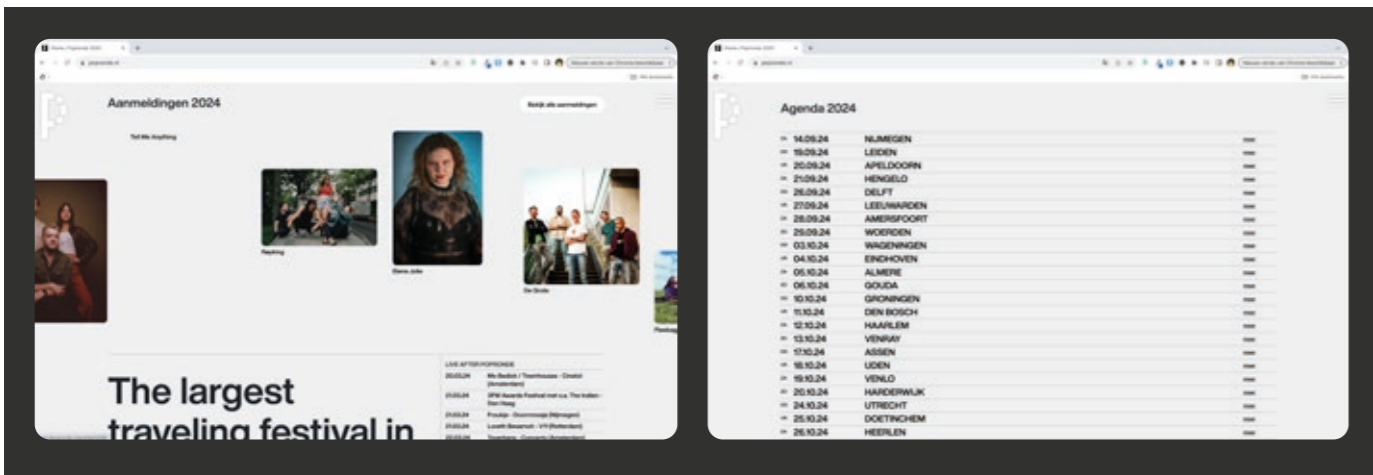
Aanmeldingen 2024

Bekijk alle aanmeldingen

Tell Me Anything

Repking

Elena Jolie

De Grote

The largest traveling festival in

LIVE AFTER POPRONDE

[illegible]

Agenda 2024

| | | |
|---|---|---|
| 14.09.24 | NIJMEGEN | |
| 19.09.24 | LEIDEN | |
| 20.09.24 | APELDOORN | |
| 21.09.24 | HENGELO | |
| 26.09.24 | DELFT | |
| 27.09.24 | LEEUWARDEN | |
| 28.09.24 | AMERSFOORT | |
| 29.09.24 | WOERDEN | |
| 03.10.24 | WAGENINGEN | |
| 04.10.24 | EINDHOVEN | |
| 05.10.24 | ALMERE | |
| 06.10.24 | GOUDA | |
| 10.10.24 | GRONINGEN | |
| 11.10.24 | DEN BOSCH | |
| 12.10.24 | HAARLEM | |
| 13.10.24 | VENRAY | |
| 17.10.24 | ASSEN | |
| 18.10.24 | UDEN | |
| 19.10.24 | VENLO | |
| 20.10.24 | HARDERWIJK | |
| 24.10.24 | UTRECHT | |
| 25.10.24 | DOETINCHEM | |
| 26.10.24 | HEERLEN | |